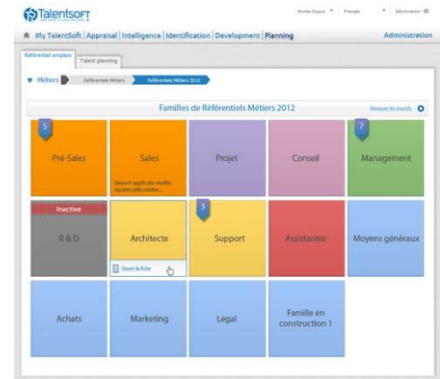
Talentsoft

Nicolas Dupont | Français | Déconnecter

My TalentSoft | Appraisal | Intelligence | Identification | Development | Planning

Administration

Référentiel emploi | Talent planning

Métiers | Référentiels Métiers | Référentiels Métiers 2012

Familles de Référentiels Métiers 2012

Masquer les inactifs

5
Pré-Sales

Sales
Devenir applicatif modifié, Ajoutez jolly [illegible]

Projet

Conseil

7
Management

Inactive
R & D

Architecte
Ouvrir la fiche

3
Support

Assistantes

Moyens généraux

Achats

Marketing

Legal

Famille en construction 1